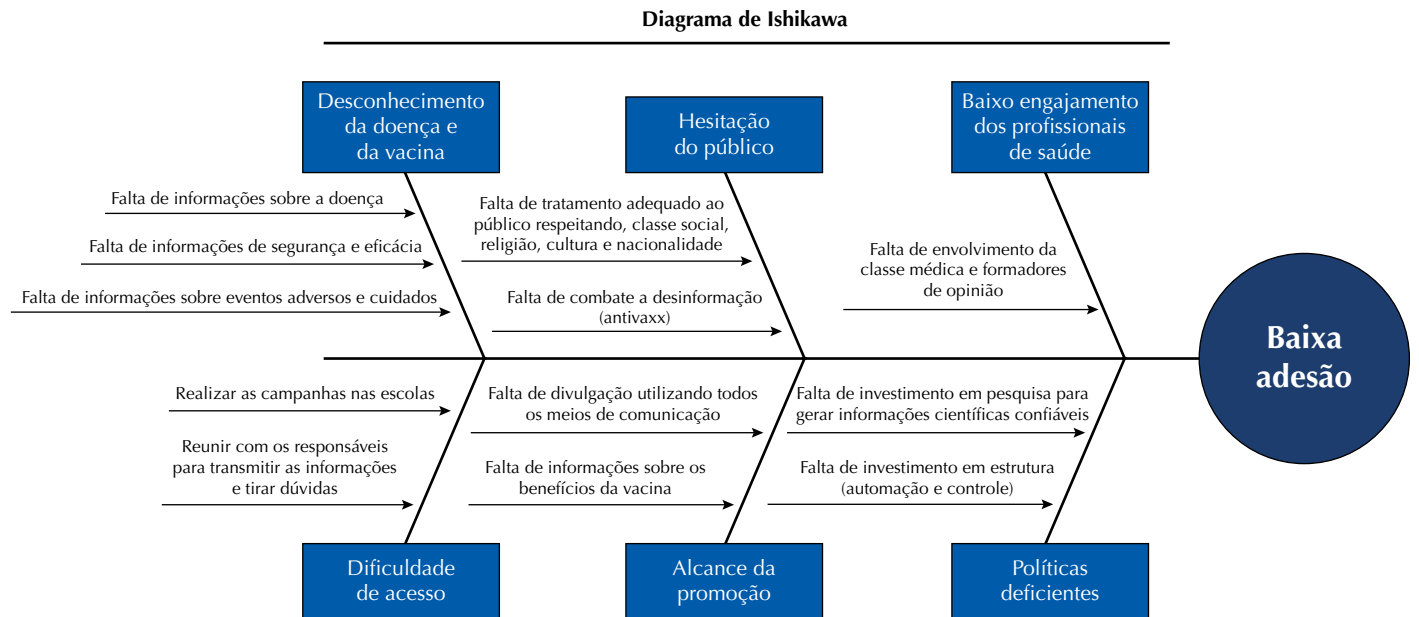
Diagrama de Ishikawa

Desconhecimento da doença e da vacina

Hesitação do público

Baixo engajamento dos profissionais de saúde

Falta de informações sobre a doença

Falta de informações de segurança e eficácia

Falta de informações sobre eventos adversos e cuidados

Falta de tratamento adequado ao público respeitando, classe social, religião, cultura e nacionalidade

Falta de combate a desinformação (antivaxx)

Falta de envolvimento da classe médica e formadores de opinião

Baixa adesão

Realizar as campanhas nas escolas

Reunir com os responsáveis para transmitir as informações e tirar dúvidas

Falta de divulgação utilizando todos os meios de comunicação

Falta de informações sobre os benefícios da vacina

Falta de investimento em pesquisa para gerar informações científicas confiáveis

Falta de investimento em estrutura (automação e controle)

Dificuldade de acesso

Alcance da promoção

Políticas deficientes